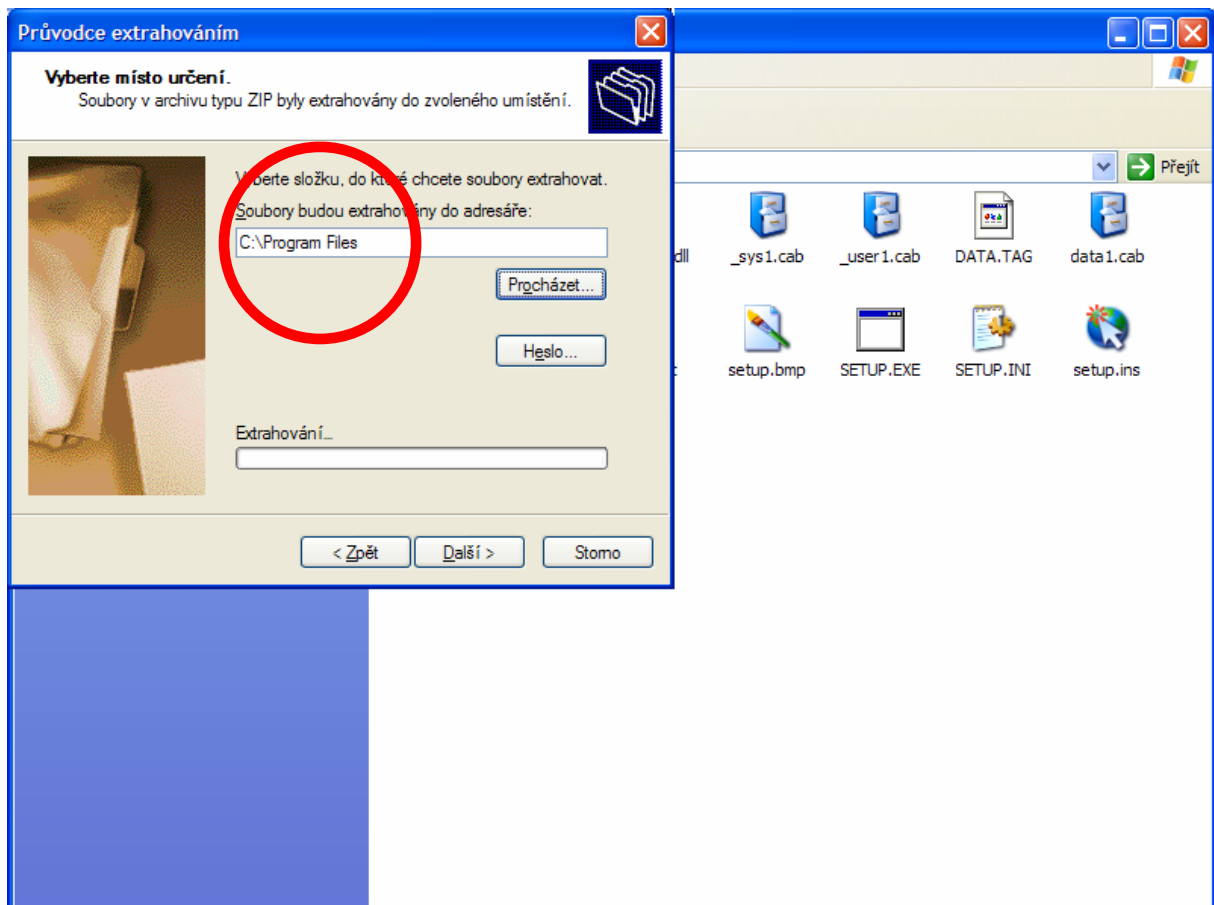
Průvodce extrahováním

Vyberte místo určení.

Soubory v archivu typu ZIP byly extrahovány do zvoleného umístění.

V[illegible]berte složku, do kt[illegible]é chcete soubory extrahovat.

Soubory budou extraho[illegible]ány do adresáře:

C:\Program Files

Procházet...

Heslo...

Extrahování...

< Zpět

Další >

Storno

Přejít

dll

_sys1.cab

_user1.cab

DATA.TAG

data1.cab

setup.bmp

SETUP.EXE

SETUP.INI

setup.ins